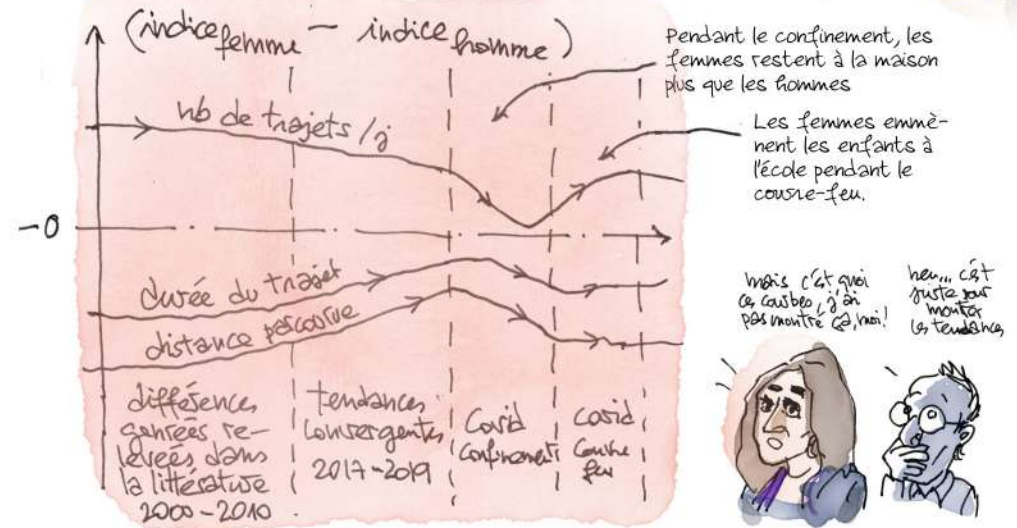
(indice femme – indice homme)

nb de trajets / j

–0

durée du trajet

distance parcourue

différences genrées relevées dans la littérature 2000 - 2010

tendances convergentes 2017 - 2019

Covid confinement

Covid couvre feu

Pendant le confinement, les femmes restent à la maison plus que les hommes

Les femmes emmènent les enfants à l'école pendant le couvre-feu.

mais c'est quoi ça, ces courbes, j'ai pas montré ça, moi!

heu... c'est juste pour montrer les tendances